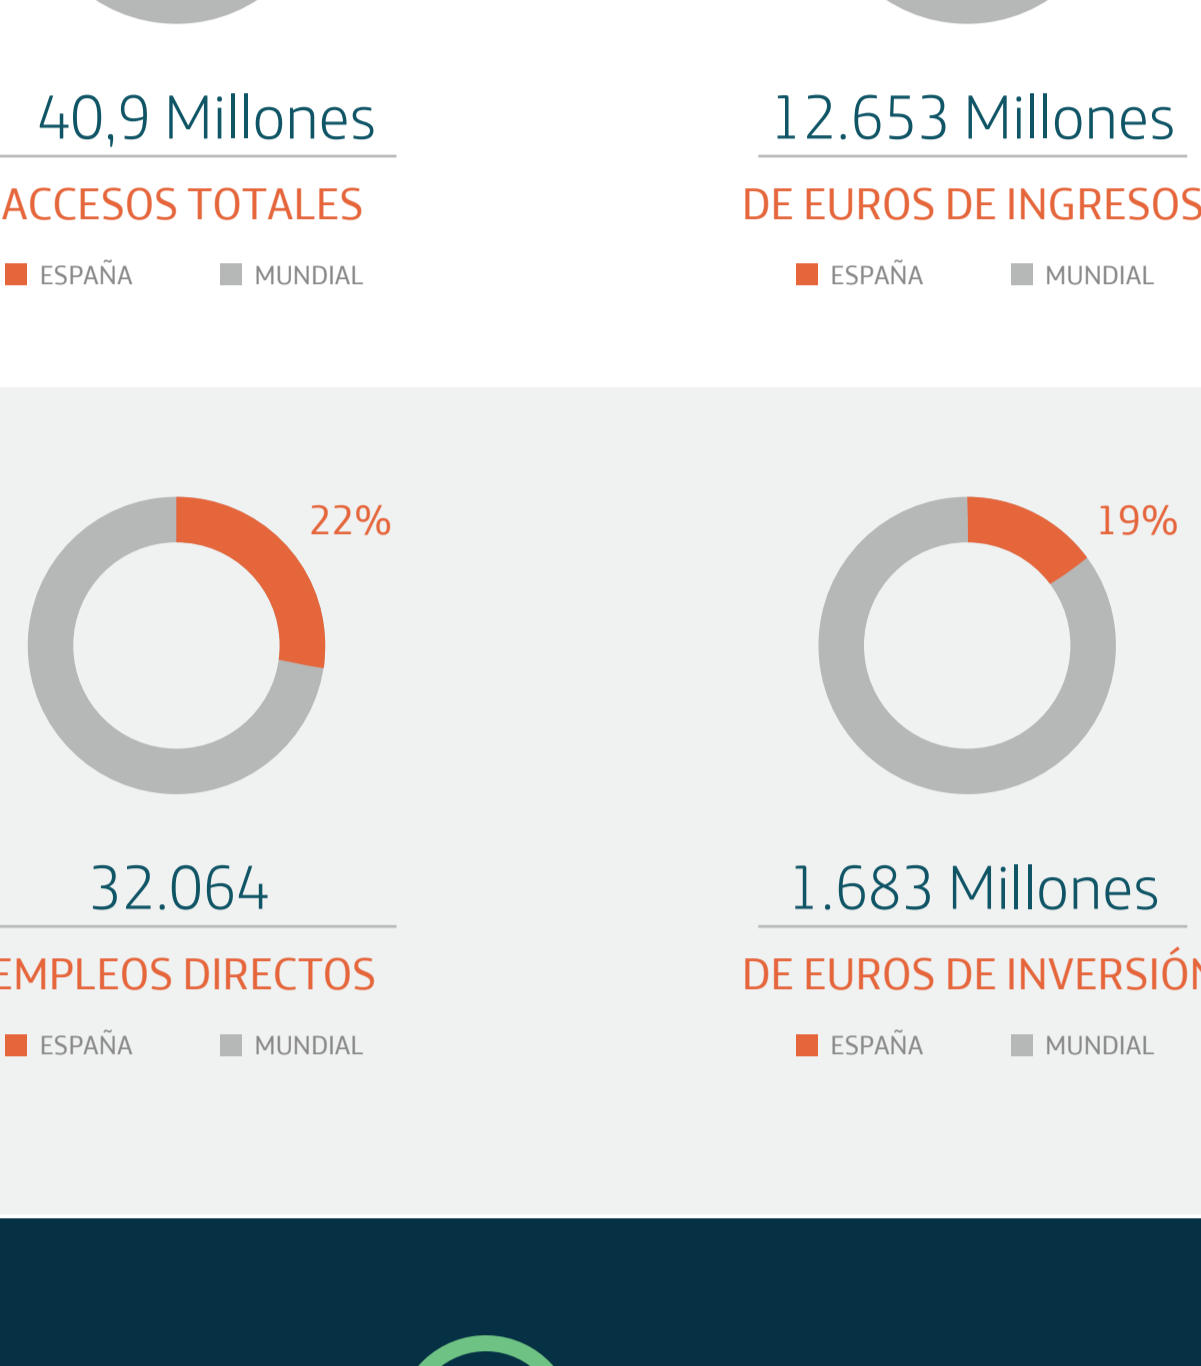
40,9 Millones

ACCESOS TOTALES

ESPAÑA MUNDIAL

12.653 Millones

DE EUROS DE INGRESOS

ESPAÑA MUNDIAL

22%

32.064

EMPLEOS DIRECTOS

ESPAÑA MUNDIAL

19%

1.683 Millones

DE EUROS DE INVERSIÓN

ESPAÑA MUNDIAL